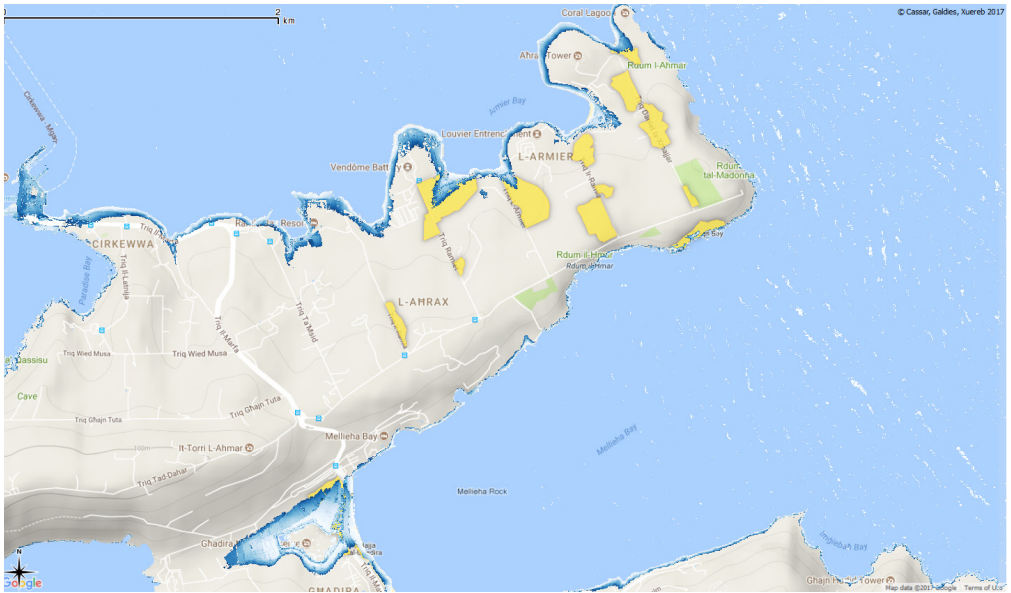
0
2
km
© Cassar, Galdies, Xuereb 2017
Coral Lagoon
Ahrax Tower
Rdum l-Ahmar
Armier Bay
Louvier Entrencement
Vendôme Battery
L-ARMIER
Rdum tal-Madonna
Resort
CIRKEWWA
Cirkewwa - Mgarr
Paradise Bay
Triq il-Latnija
Triq il-Marfa
Triq ir-Ramla
Rdum il-Hmar
Rdum il-Hmar
Bay
L-AHRAX
Triq Ta Masri
Triq Wied Musa
Triq Wied Musa
Cassisu
Cave
Triq Ghajn Tuta
Triq Ghajn Tuta
Mellieha Bay
It-Torri L-Ahmar
Triq Tad-Dahar
Mellieha Bay
Mellieha Rock
Ghadira
GHADIRA
Ghajn Tower
Ingliżi Bay
N
Google
Map data ©2017 Google Terms of Use